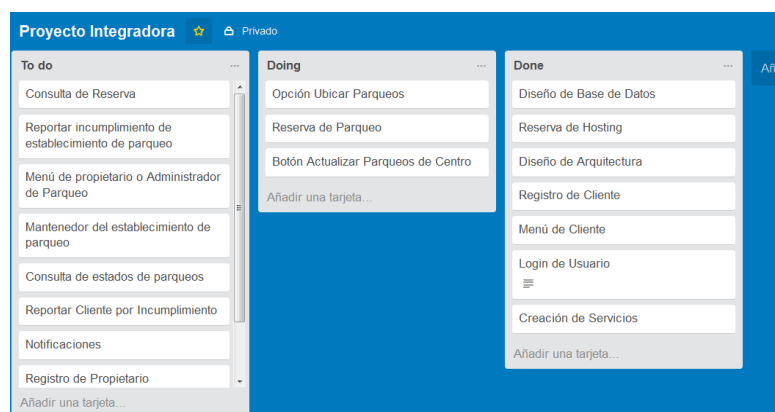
Proyecto Integradora ☆ Privado

To do ...
Consulta de Reserva
Reportar incumplimiento de establecimiento de parqueo
Menú de propietario o Administrador de Parqueo
Mantenedor del establecimiento de parqueo
Consulta de estados de parqueos
Reportar Cliente por Incumplimiento
Notificaciones
Registro de Propietario
Añadir una tarjeta...

Doing ...
Opción Ubicar Parqueos
Reserva de Parqueo
Botón Actualizar Parqueos de Centro
Añadir una tarjeta...

Done ...
Diseño de Base de Datos
Reserva de Hosting
Diseño de Arquitectura
Registro de Cliente
Menú de Cliente
Login de Usuario
Creación de Servicios
Añadir una tarjeta...

Añ